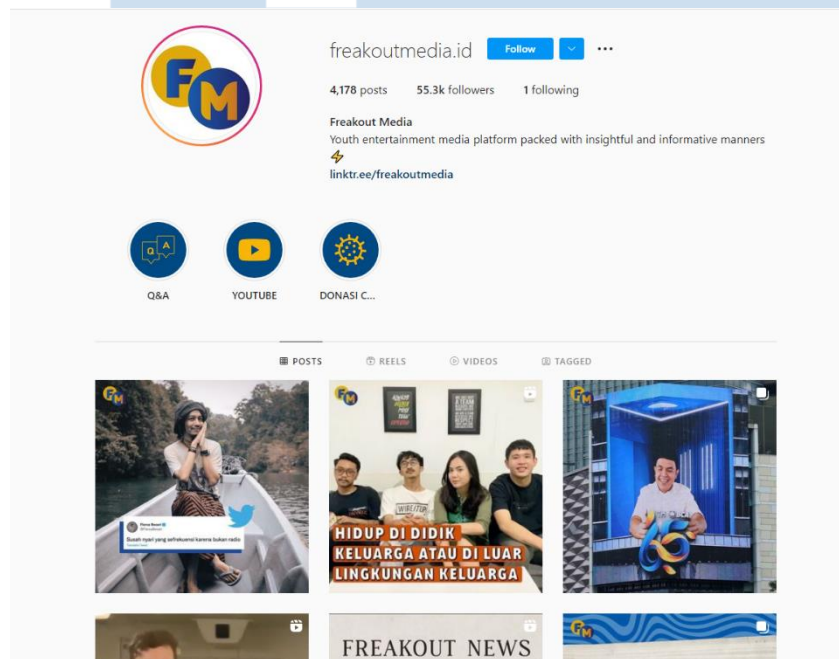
freakoutmedia.id Follow ···

4,178 posts 55.3k followers 1 following

Freakout Media
Youth entertainment media platform packed with insightful and informative manners
⚡
linktr.ee/freakoutmedia

Q&A YOUTUBE DONASI C...

POSTS REELS VIDEOS TAGGED

FM

Suasah nyari yang sefrekuensi karena bukan radio

FM

HIDUP DI DIDIK KELUARGA ATAU DI LUAR LINGKUNGAN KELUARGA

FM

FREAKOUT NEWS

FM